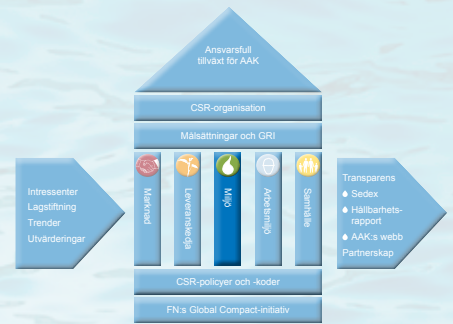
Ansvarsfull tillväxt för AAK

CSR-organisation

Målsättningar och GRI

Intressenter
Lagstiftning
Trender
Utvärderingar

Marknad

Leverantörskedja

Miljö

Arbetsmiljö

Samhälle

Transparens
Sedex
Hållbarhetsrapport
AAK:s webb
Partnerskap

CSR-policyer och -koder

FN:s Global Compact-initiativ